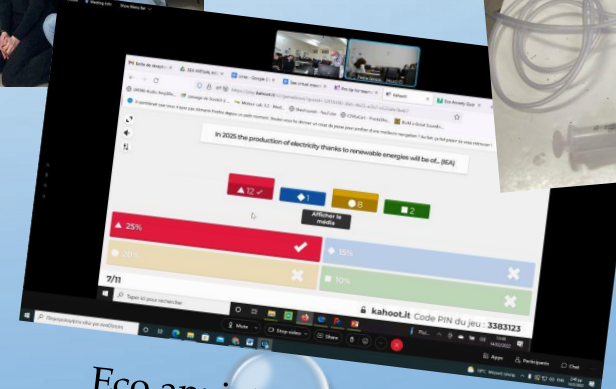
In 2025 the production of electricity thanks to renewable energies will be of... (IEA)

12

1

8

2

Afficher le média

25%

15%

20%

10%

7/11

kahoot.it Code PIN du jeu : 3383123

Taper ici pour rechercher

Mute

Stop video

Share

Eco-a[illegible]